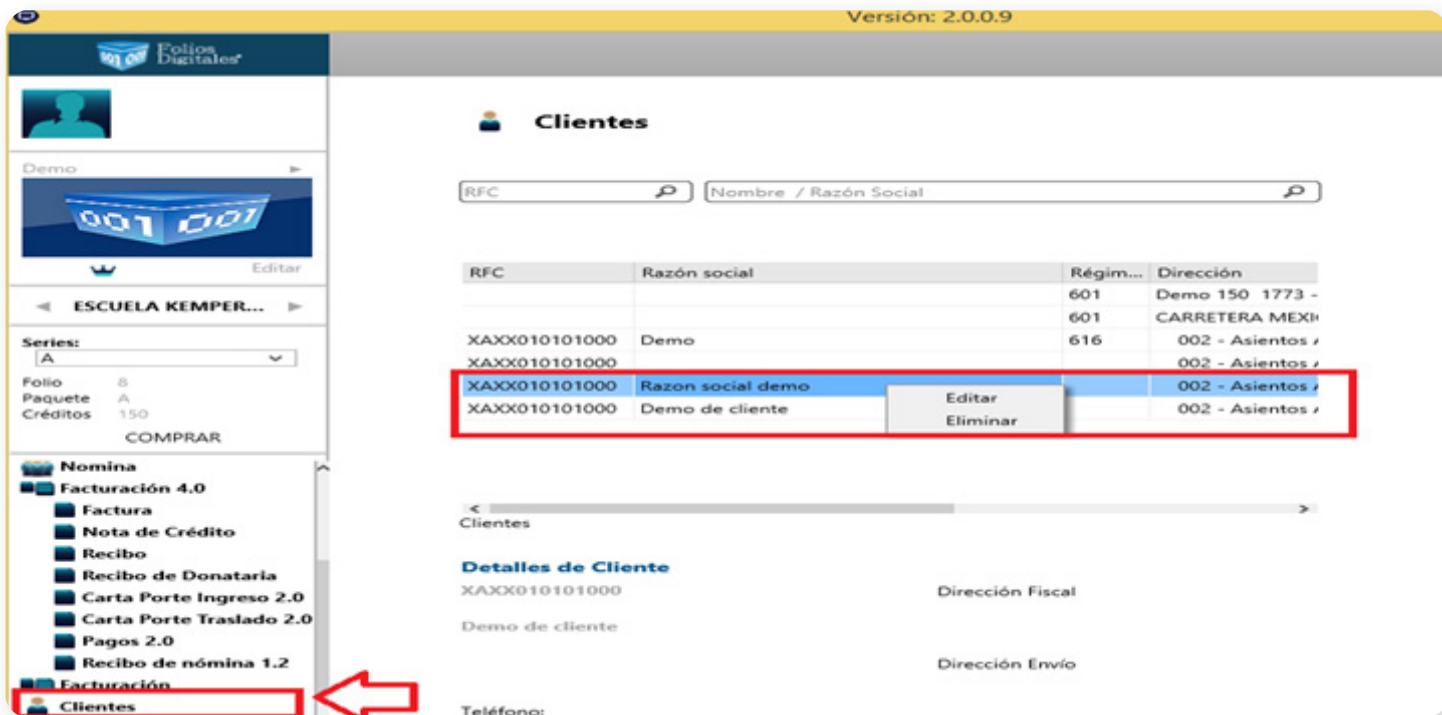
Versión: 2.0.0.9

Folios Digitales

Demo

001 001

Editar

ESCUELA KEMPER...

Series:
A

Folio 8
Paquete A
Créditos 150

COMPRAR

Nomina
Facturación 4.0
Factura
Nota de Crédito
Recibo
Recibo de Donataria
Carta Porte Ingreso 2.0
Carta Porte Traslado 2.0
Pagos 2.0
Recibo de nómina 1.2
Facturación
Clientes

Clientes

RFC

Nombre / Razón Social

| RFC | Razón social | Régim... | Dirección |
|---|---|---|---|
| | | 601 | Demo 150 1773 - |
| | | 601 | CARRETERA MEXI |
| XAXX010101000 | Demo | 616 | 002 - Asientos |
| XAXX010101000 | | | 002 - Asientos |
| XAXX010101000 | Razon social demo | | 002 - Asientos |
| XAXX010101000 | Demo de cliente | | 002 - Asientos |

Editar
Eliminar

Clientes

Detalles de Cliente
XAXX010101000
Dirección Fiscal
Demo de cliente
Dirección Envío
Teléfono: